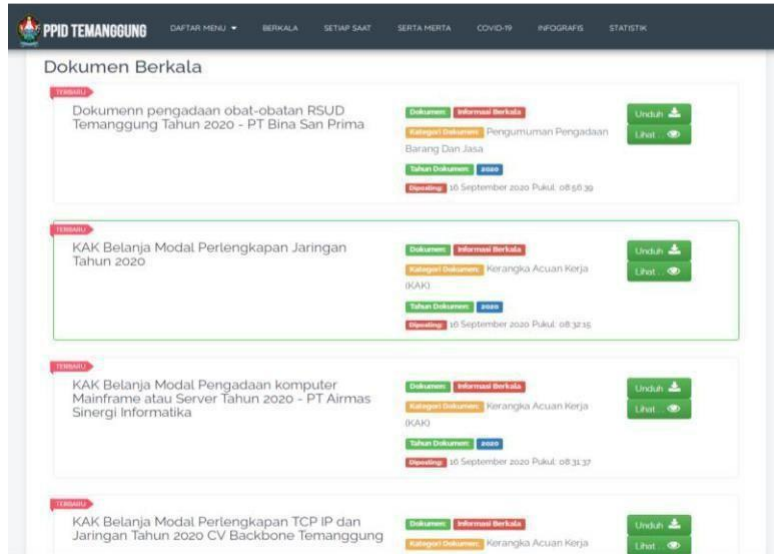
PPID TEMANGGUNG DAFTAR MENU BERKALA SETIAP SAAT SERTA MERTA COVID-19 INFOGRAFIS STATISTIK

Dokumen Berkala

TERBARU
Dokumenn pengadaan obat-obatan RSUD Temanggung Tahun 2020 - PT Bina San Prima
Dokumen: Informasi Berkala
Kategori Dokumen: Pengumuman Pengadaan Barang Dan Jasa
Tahun Dokumen: 2020
Diposting: 16 September 2020 Pukul: 08:56:39
Unduh
Lihat

TERBARU
KAK Belanja Modal Perlengkapan Jaringan Tahun 2020
Dokumen: Informasi Berkala
Kategori Dokumen: Kerangka Acuan Kerja (KAK)
Tahun Dokumen: 2020
Diposting: 16 September 2020 Pukul: 08:32:15
Unduh
Lihat

TERBARU
KAK Belanja Modal Pengadaan komputer Mainframe atau Server Tahun 2020 - PT Airmas Sinergi Informatika
Dokumen: Informasi Berkala
Kategori Dokumen: Kerangka Acuan Kerja (KAK)
Tahun Dokumen: 2020
Diposting: 16 September 2020 Pukul: 08:31:37
Unduh
Lihat

TERBARU
KAK Belanja Modal Perlengkapan TCP IP dan Jaringan Tahun 2020 CV Backbone Temanggung
Dokumen: Informasi Berkala
Kategori Dokumen: Kerangka Acuan Kerja
Unduh
Lihat